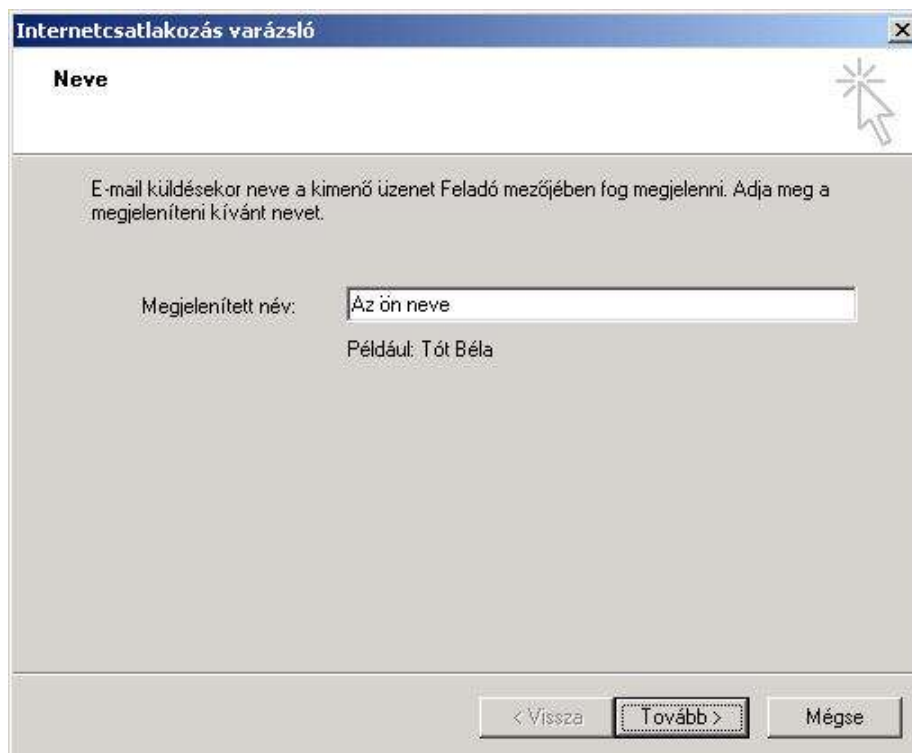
Internetcsatlakozás varázsló

Neve

E-mail küldésekor neve a kimenő üzenet Feladó mezőjében fog megjelenni. Adja meg a megjeleníteni kívánt nevet.

Megjelenített név: Az ön neve

Például: Tót Béla

< Vissza Tovább > Mégse